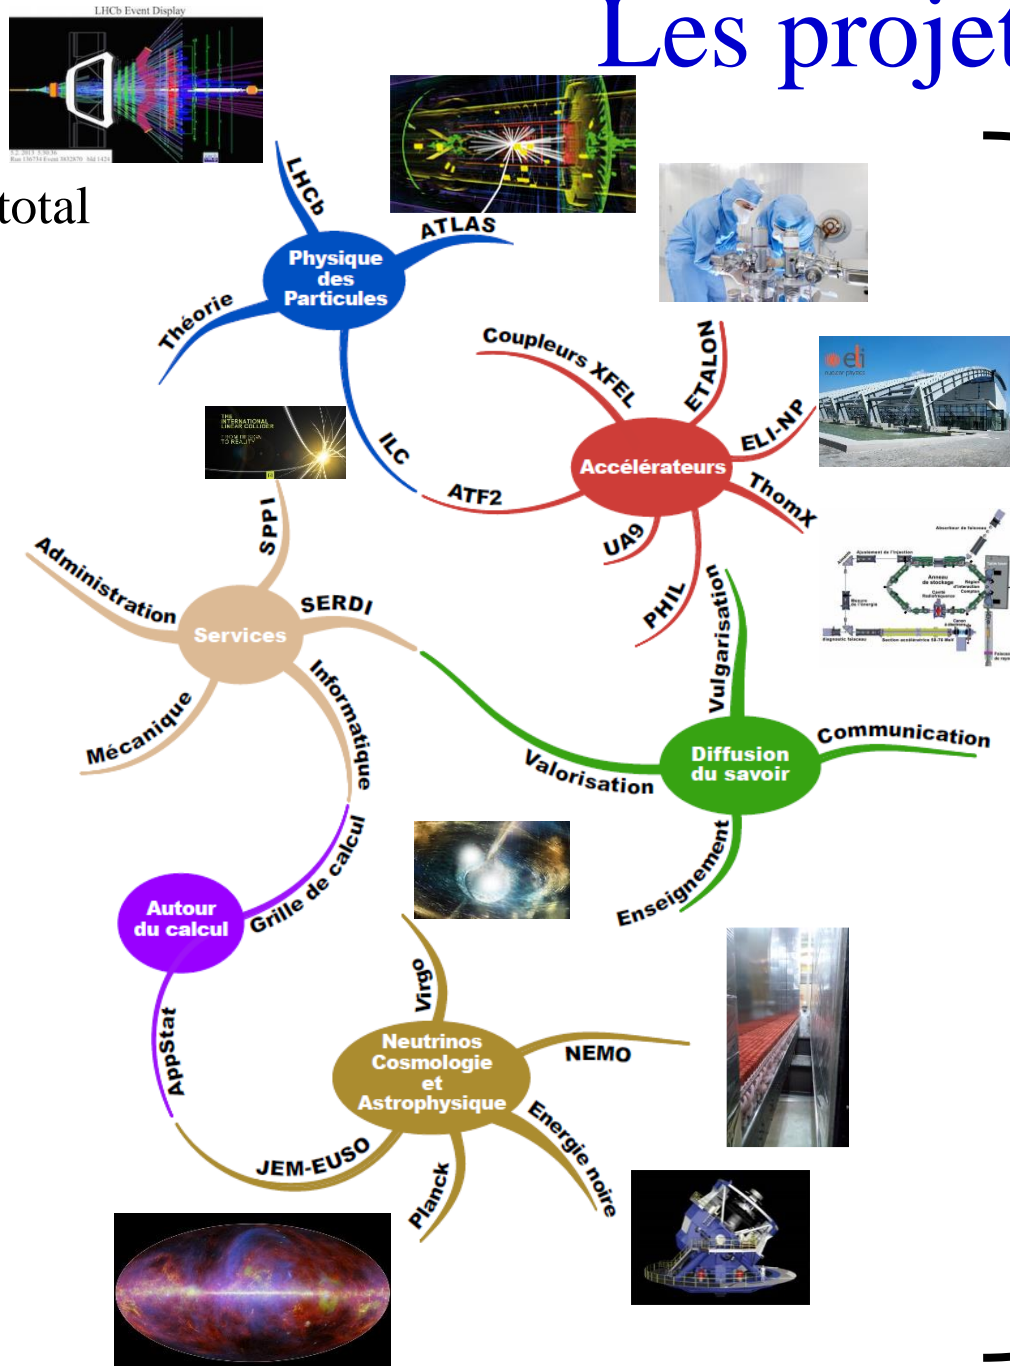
LHCb Event Display

Les projet

total

LHCb
ATLAS
Physique des Particules
Théorie
ILC

Coupleurs XFEL
ETALON
ELI-NP
Accélérateurs
ThomX
ATF2
UA9
PHIL

SPPI
Administration
SERDI
Services
Mécanique
Informatique

Vulgarisation
Communication
Diffusion du savoir
Valorisation
Enseignement

Autour du calcul
Grille de calcul
AppStat

Virgo
NEMO
Neutrinos Cosmologie et Astrophysique
Energie noire
JEM-EUSO
Planck